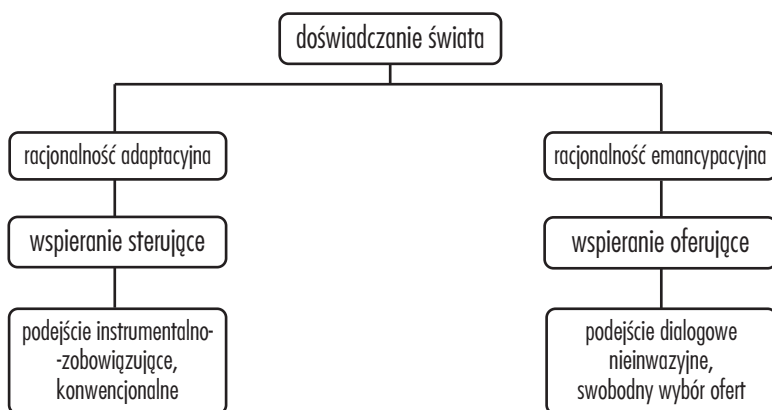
doświadczanie świata

racjonalność adaptacyjna

wspieranie sterujące

podejście instrumentalno--zobowiązujące, konwencjonalne

racjonalność emancypacyjna

wspieranie oferujące

podejście dialogowe nieinwazyjne, swobodny wybór ofert